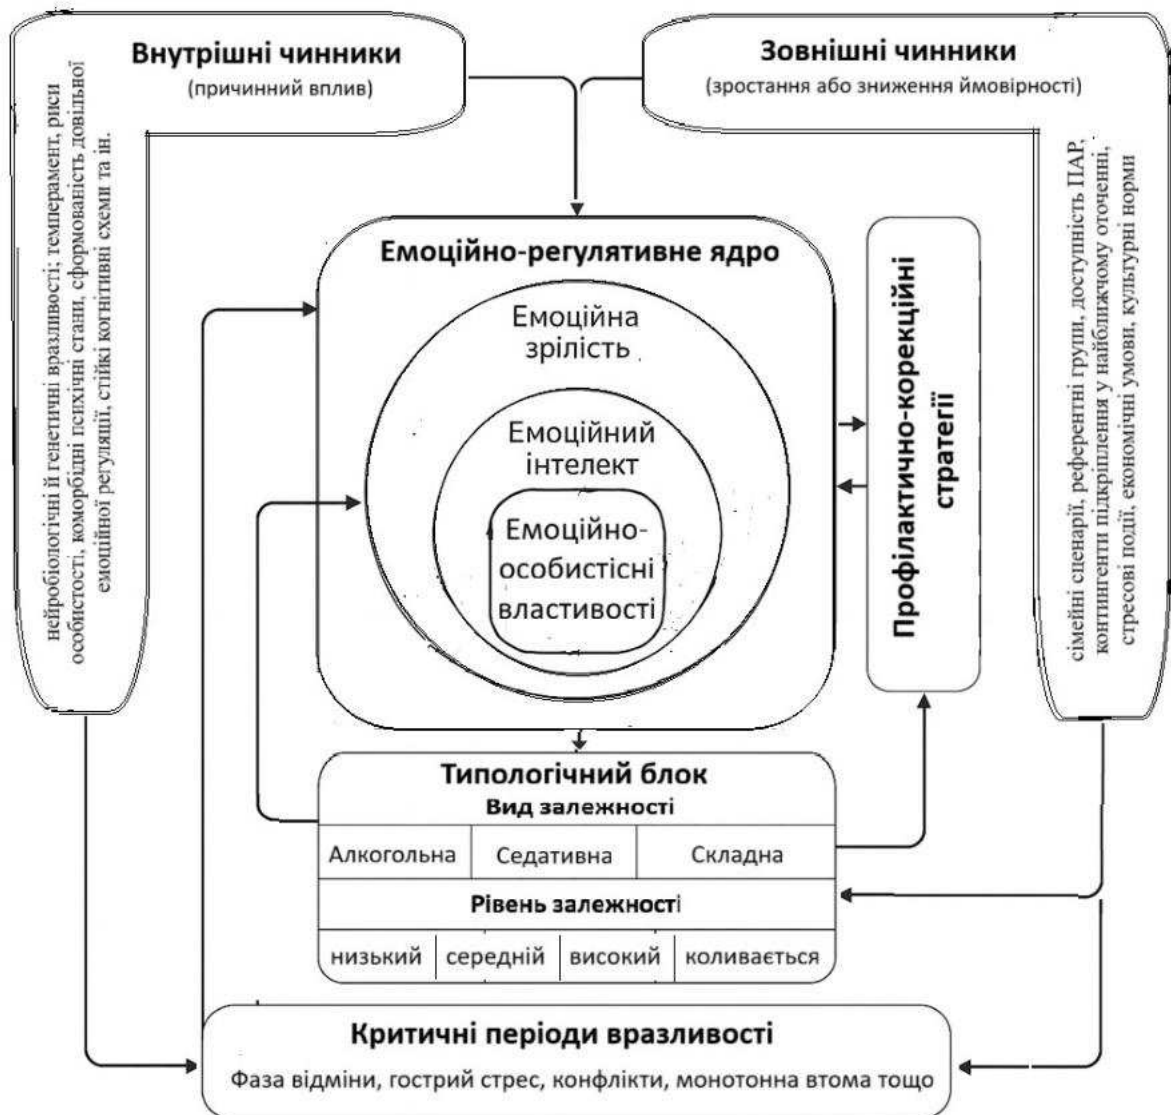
Внутрішні чинники
(причинний вплив)

нейробіологічні й генетичні вразливості; темперамент, риси особистості, коморбідні психічні стани, сформованість довільної емоційної регуляції, стійкі когнітивні схеми та ін.

Зовнішні чинники
(зростання або зниження ймовірності)

сімейні сценарії, референтні групи, доступність ПАР, контингенти підкріплення у найближчому оточенні, стресові події, економічні умови, культурні норми

Емоційно-регулятивне ядро

Емоційна зрілість

Емоційний інтелект

Емоційно-особистісні властивості

Профілактично-корекційні стратегії

Типологічний блок
Вид залежності

| Алкогольна | Седативна | Складна |
|---|---|---|

Рівень залежності

| низький | середній | високий | коливається |
|---|---|---|---|

Критичні періоди вразливості
Фаза відміни, гострий стрес, конфлікти, монотонна втома тощо